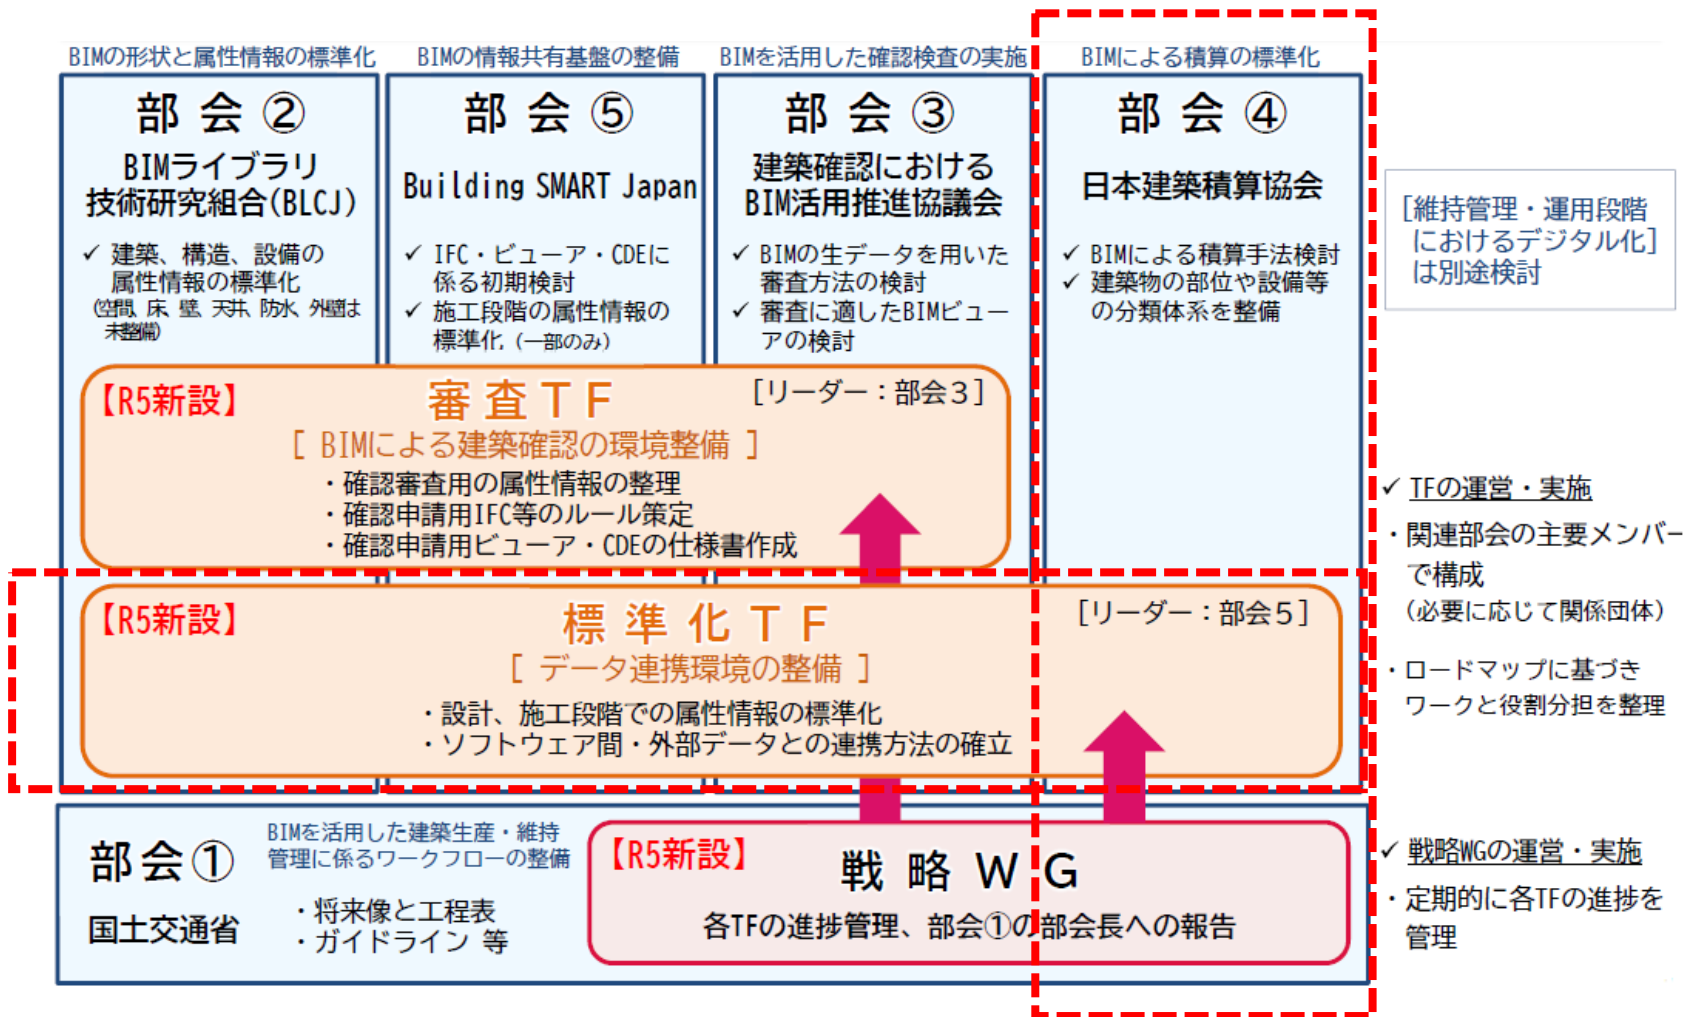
BIMの形状と属性情報の標準化

部 会 ②

BIMライブラリ技術研究組合(BLCJ)

✓ 建築、構造、設備の属性情報の標準化
(空間、床、壁、天井、防水、外部は未整備)

BIMの情報共有基盤の整備

部 会 ⑤

Building SMART Japan

✓ IFC・ビューア・CDEに係る初期検討
✓ 施工段階の属性情報の標準化（一部のみ）

BIMを活用した確認検査の実施

部 会 ③

建築確認におけるBIM活用推進協議会

✓ BIMの生データを用いた審査方法の検討
✓ 審査に適したBIMビューアの検討

BIMによる積算の標準化

部 会 ④

日本建築積算協会

✓ BIMによる積算手法検討
✓ 建築物の部位や設備等の分類体系を整備

[維持管理・運用段階におけるデジタル化]は別途検討

【R5新設】 審 査 T F ［リーダー：部会３］
［ BIMによる建築確認の環境整備 ］
・確認審査用の属性情報の整理
・確認申請用IFC等のルール策定
・確認申請用ビューア・CDEの仕様書作成

✓ TFの運営・実施
・関連部会の主要メンバーで構成
（必要に応じて関係団体）
・ロードマップに基づきワークと役割分担を整理

【R5新設】 標 準 化 T F ［リーダー：部会５］
［ データ連携環境の整備 ］
・設計、施工段階での属性情報の標準化
・ソフトウェア間・外部データとの連携方法の確立

部 会 ①
国土交通省

BIMを活用した建築生産・維持管理に係るワークフローの整備
・将来像と工程表
・ガイドライン 等

【R5新設】 戦 略 W G
各TFの進捗管理、部会①の部会長への報告

✓ 戦略WGの運営・実施
・定期的に各TFの進捗を管理